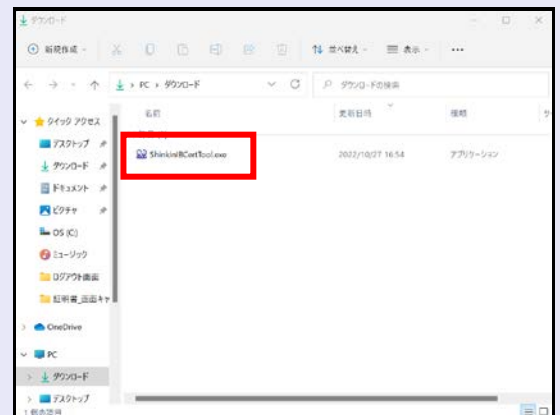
ダウンロード

新規作成

並べ替え

表示

...

PC > ダウンロード

ダウンロードの検索

クイック アクセス

デスクトップ

ダウンロード

ドキュメント

ピクチャ

OS (C:)

ミュージック

ログアウト画面

証明書_画面キャ

OneDrive

PC

ダウンロード

デスクトップ

名前

更新日時

種類

ShinkinIBCertTool.exe

2022/10/27 16:54

アプリケーション

1 個の項目